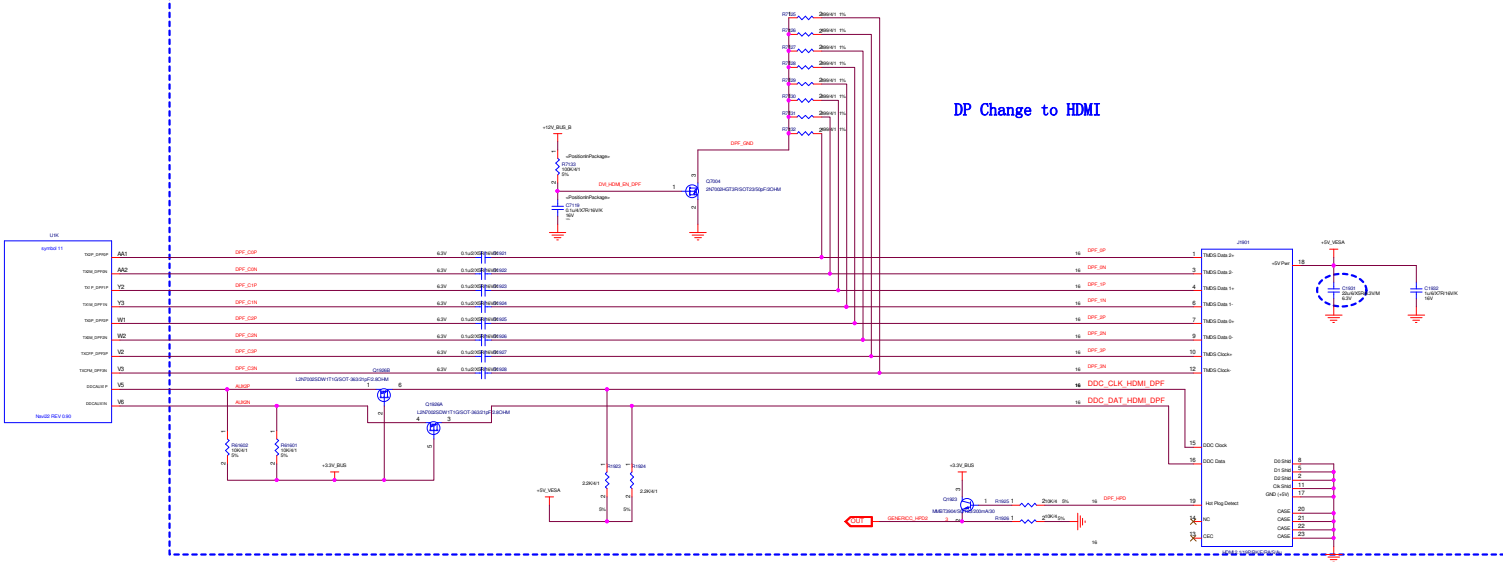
DP Change to HDMI

R7105 2.49K4/1 1%
R7106 2.49K4/1 1%
R7107 2.49K4/1 1%
R7108 2.49K4/1 1%
R7109 2.49K4/1 1%
R7110 2.49K4/1 1%
R7111 2.49K4/1 1%
R7112 2.49K4/1 1%

+12V_BUS_B
<PositionInPackage>
R7133
100K4/1
5%
<PositionInPackage>
C7119
0.1u/4/X7R/16V/K
16V

DPF_GND
Q7004
2N7002HGT3/R/SOT23/50pF3OHM
DVI_HDMI_EN_DPF

U1K
symbol 11
TXDP_DPP0P AA1
TXDM_DPP0N AA2
TXCP_DPP1P Y2
TXCM_DPP1N Y3
TXBP_DPP2P W1
TXBM_DPP2N W2
TXCPP_DPP3P V2
TXCPM_DPP3N V3
DDCAUX P V5
DDCAUXN V6
Nov22 REV 0.90

DPF_C0P
DPF_C0N
DPF_C1P
DPF_C1N
DPF_C2P
DPF_C2N
DPF_C3P
DPF_C3N
AUX0P
AUX0N

6.3V 0.1u/2/X5R/6.3V/K C1621
6.3V 0.1u/2/X5R/6.3V/K C1622
6.3V 0.1u/2/X5R/6.3V/K C1623
6.3V 0.1u/2/X5R/6.3V/K C1624
6.3V 0.1u/2/X5R/6.3V/K C1625
6.3V 0.1u/2/X5R/6.3V/K C1626
6.3V 0.1u/2/X5R/6.3V/K C1627
6.3V 0.1u/2/X5R/6.3V/K C1628

Q1626B
L2N7002SDW1T1G/SOT-363/31pF3.9OHM
Q1626A
L2N7002SDW1T1G/SOT-363/31pF3.9OHM

R1602 10K4/1 5%
R1601 10K4/1 5%
+3.3V_BUS

+5V_VESA
R1623 2.2K4/1
R1624 2.2K4/1
5% 5%

16 DPF_0P
16 DPF_0N
16 DPF_1P
16 DPF_1N
16 DPF_2P
16 DPF_2N
16 DPF_3P
16 DPF_3N
16 DDC_CLK_HDMI_DPF
16 DDC_DAT_HDMI_DPF

J1601
1 TMDS Data 2+
3 TMDS Data 2-
4 TMDS Data 1+
6 TMDS Data 1-
7 TMDS Data 0+
9 TMDS Data 0-
10 TMDS Clock+
12 TMDS Clock-
15 DDC Clock
16 DDC Data
19 Hot Plug Detect
14 NC
13 CEC
18 +5V Pwr
8 D0 Shld
5 D1 Shld
2 D2 Shld
11 Clk Shld
17 GND (+5V)
20 CASE
21 CASE
22 CASE
23 CASE

+5V_VESA
C1631 22u/6/X5R/6.3V/M 6.3V
C1632 1u/4/X7R/16V/K 16V

+3.3V_BUS
Q1623
MMBT3906/SOT23/200mA/30
R1625 2.49K4 5%
R1626 2.49K4 5%
DPF_HPD
16
OUT
GENERIC_HPD2
16